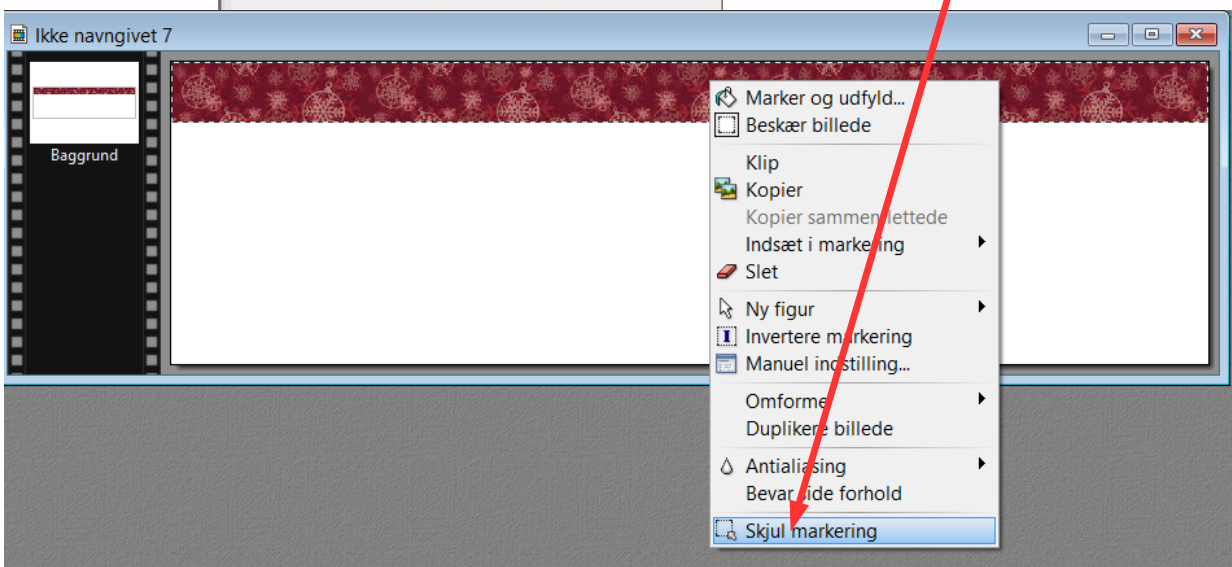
Ikke navngivet 7

Baggrund

Marker og udfyld...
Beskær billede
Klip
Kopier
Kopier sammenlettede
Indsæt i markering
Slet
Ny figur
Invertere markering
Manuel indstilling...
Omforme
Duplikere billede
Antialiasing
Bevar side forhold
Skjul markering